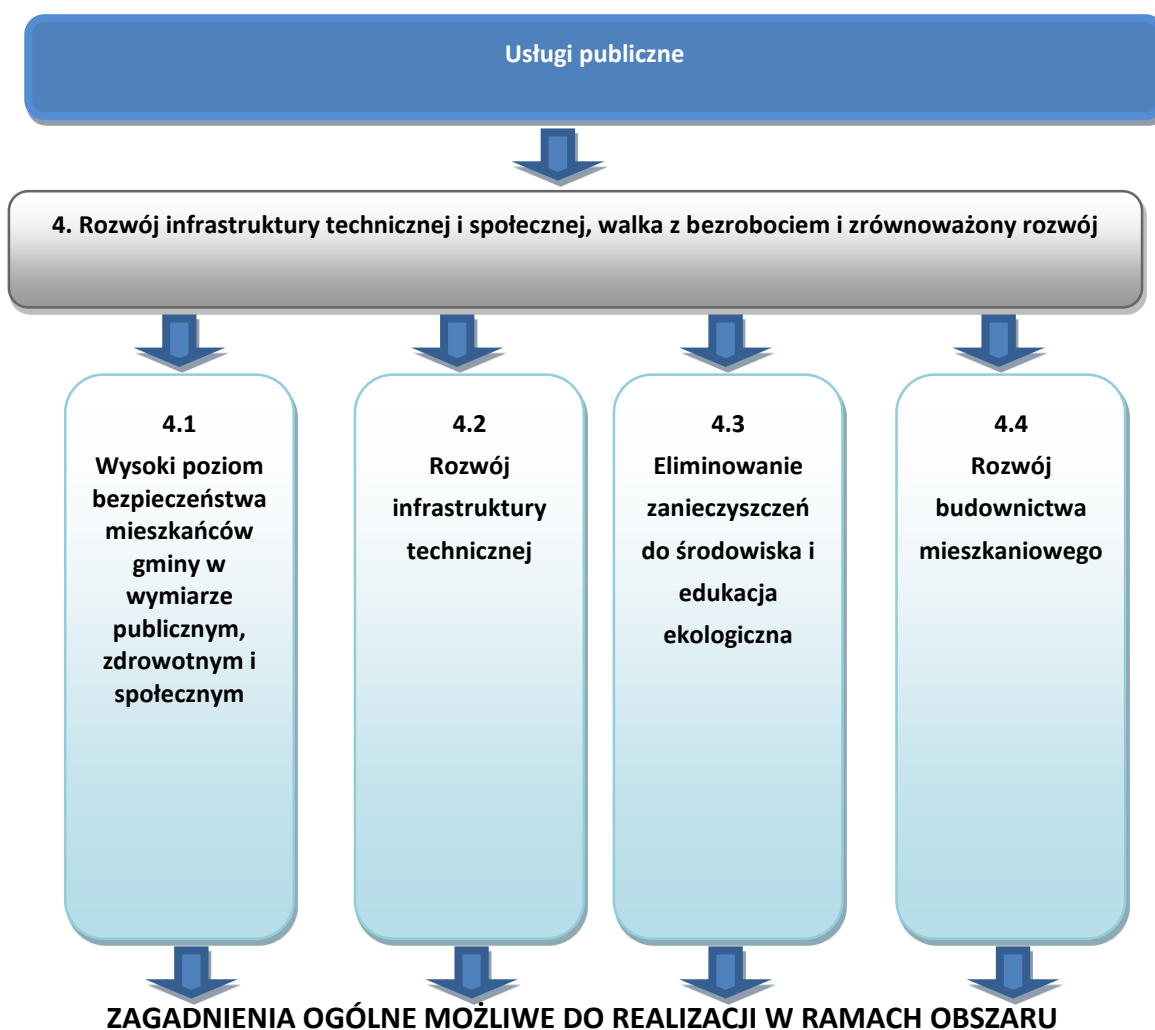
Usługi publiczne

4. Rozwój infrastruktury technicznej i społecznej, walka z bezrobociem i zrównoważony rozwój

4.1
Wysoki poziom bezpieczeństwa mieszkańców gminy w wymiarze publicznym, zdrowotnym i społecznym

4.2
Rozwój infrastruktury technicznej

4.3
Eliminowanie zanieczyszczeń do środowiska i edukacja ekologiczna

4.4
Rozwój budownictwa mieszkaniowego

ZAGADNIENIA OGÓLNE MOŻLIWE DO REALIZACJI W RAMACH OBSZARU